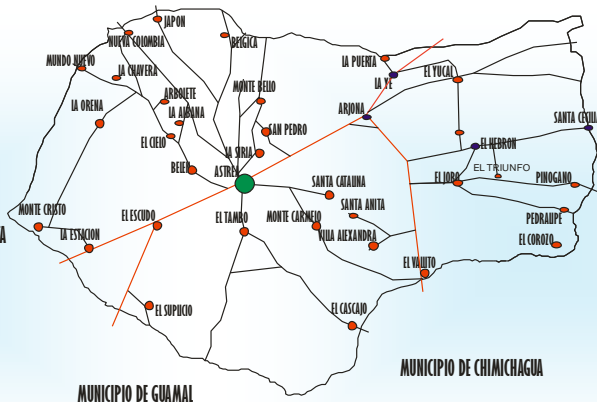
JAPON
NUEVA COLOMBIA
BELGICA
MUNDO NUEVO
LA CHAVERA
LA PUERTA
LA YE
EL YUCAL
ARBOLETE
LA ORENA
LA AURANA
MONTE BELLO
ARJONA
SANTA CECILIA
SAN PEDRO
EL CIELO
EL HEBRON
LA SIRIA
EL TRIUNFO
BELEN
ASTREA
SANTA CATALINA
EL JOBO
PINOGANO
MONTE CRISTO
EL ESCUDO
EL TAMBO
MONTE CARMELO
SANTA ANITA
PEDRAUPE
A
LA ESTACION
VILLA ALEXANDRA
EL COROZO
EL VALLITO
EL SUPLICIO
EL CASCAJO
MUNICIPIO DE CHIMICHAGUA
MUNICIPIO DE GUAMAL